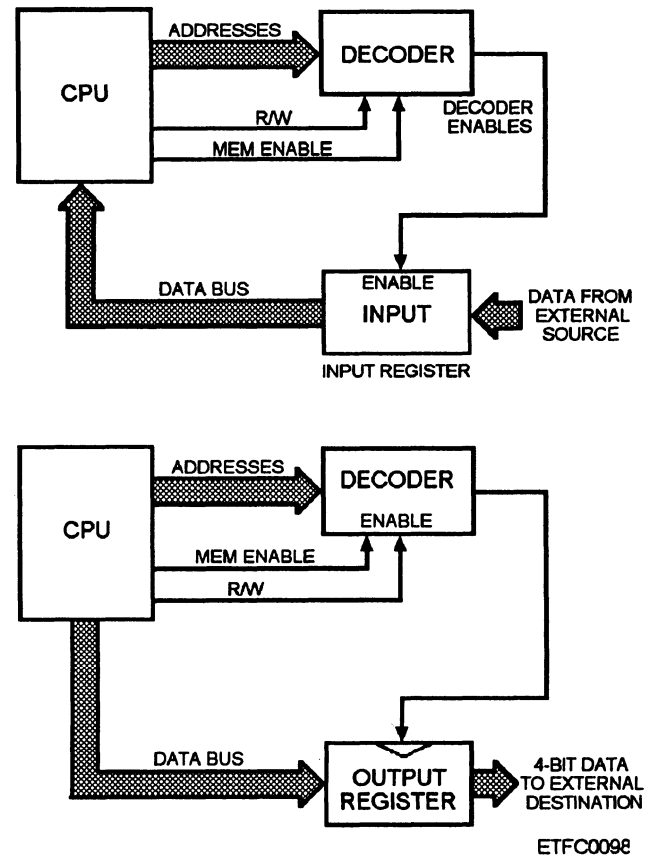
CPU

ADDRESSES

DECODER

R/W

DECODER ENABLES

MEM ENABLE

DATA BUS

ENABLE

INPUT

DATA FROM EXTERNAL SOURCE

INPUT REGISTER

CPU

ADDRESSES

DECODER

ENABLE

MEM ENABLE

R/W

DATA BUS

OUTPUT REGISTER

4-BIT DATA TO EXTERNAL DESTINATION

ETFC0098